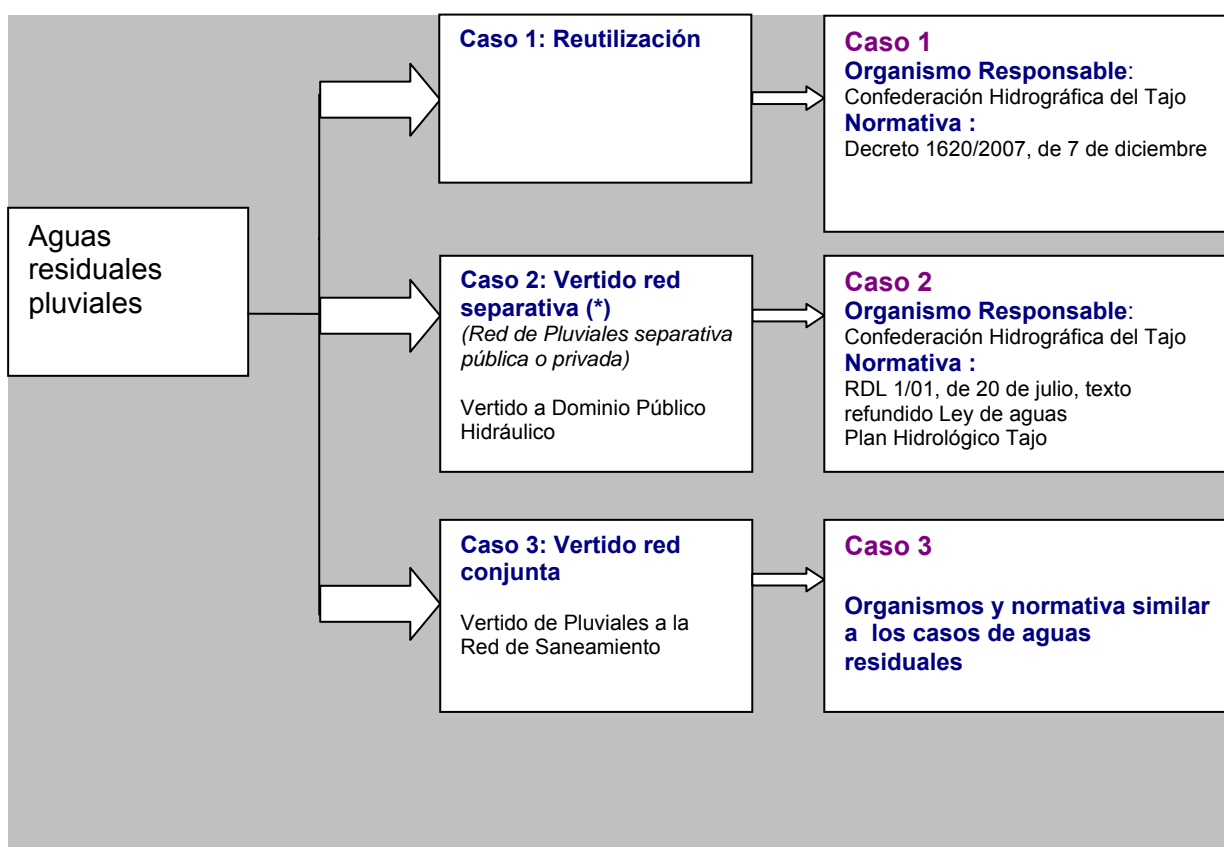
Aguas residuales pluviales

Caso 1: Reutilización

Caso 1
Organismo Responsable:
Confederación Hidrográfica del Tajo
Normativa :
Decreto 1620/2007, de 7 de diciembre

Caso 2: Vertido red separativa (*)
(Red de Pluviales separativa pública o privada)

Vertido a Dominio Público Hidráulico

Caso 2
Organismo Responsable:
Confederación Hidrográfica del Tajo
Normativa :
RDL 1/01, de 20 de julio, texto refundido Ley de aguas
Plan Hidrológico Tajo

Caso 3: Vertido red conjunta

Vertido de Pluviales a la Red de Saneamiento

Caso 3

Organismos y normativa similar a los casos de aguas residuales